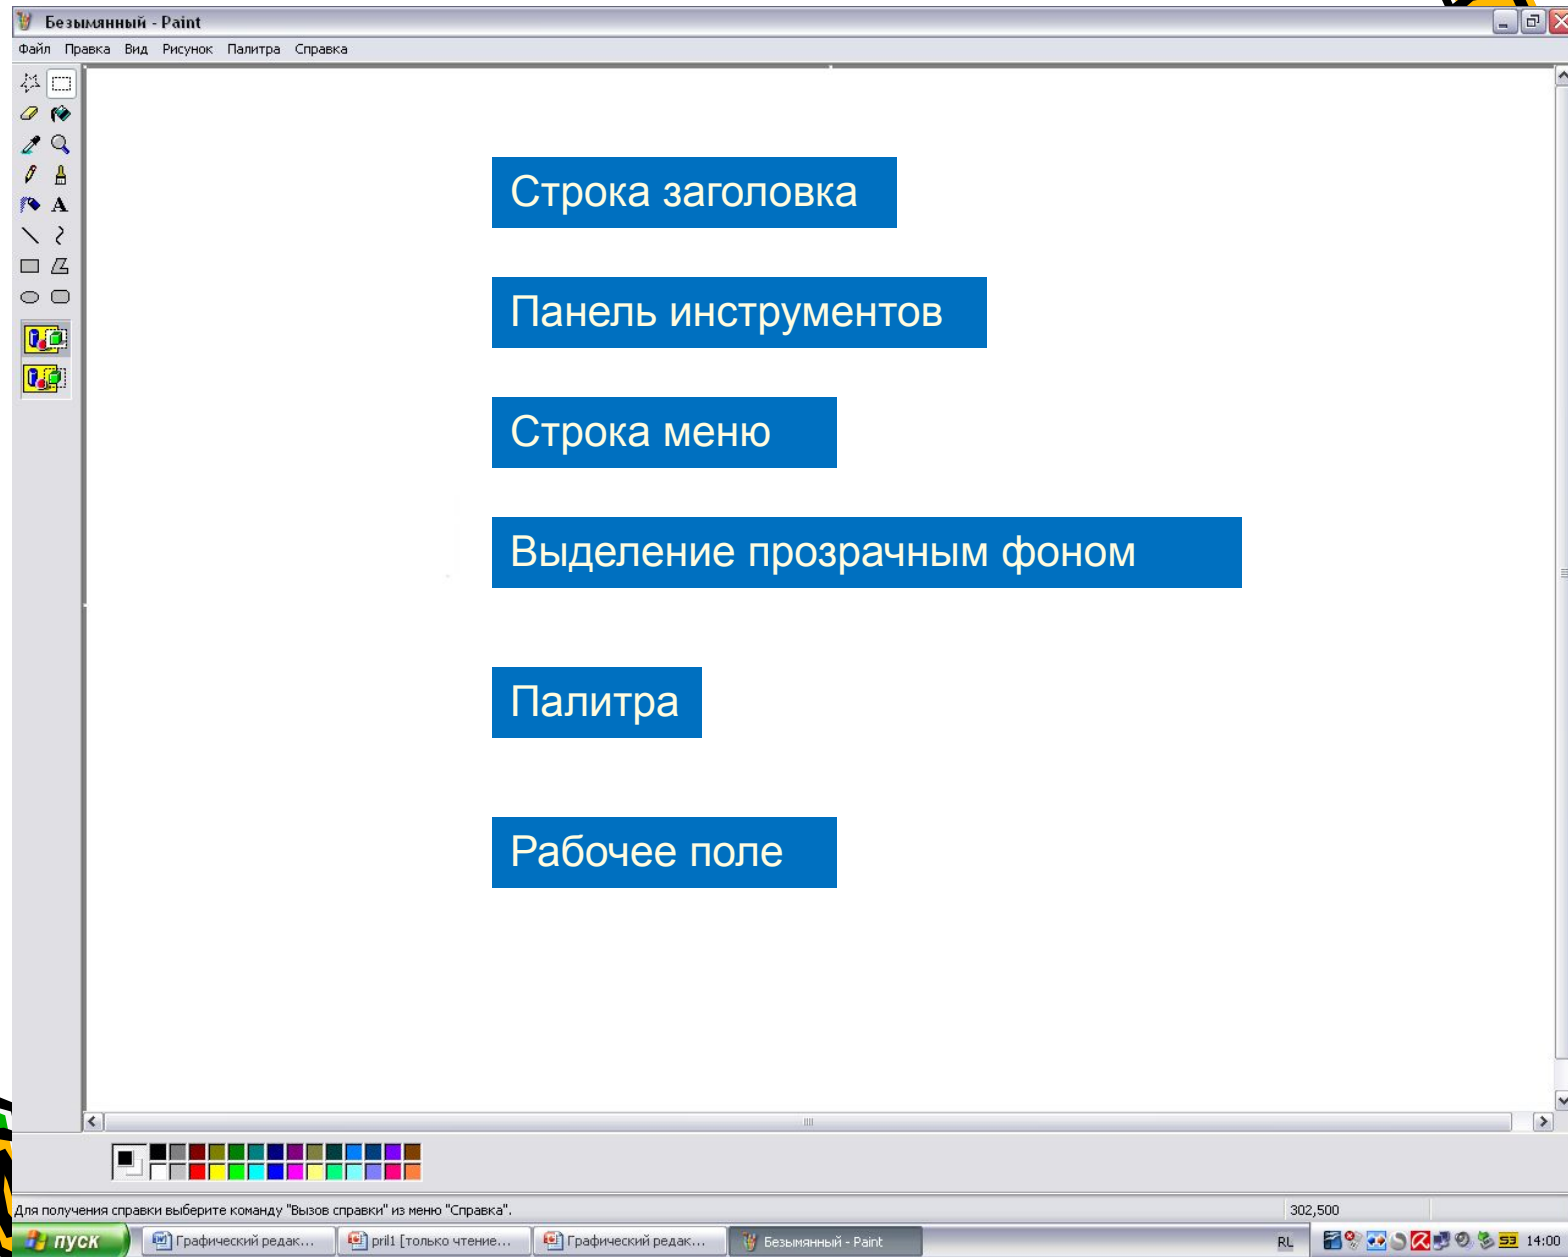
Безымянный - Paint

Файл Правка Вид Рисунок Палитра Справка

Строка заголовка

Панель инструментов

Строка меню

Выделение прозрачным фоном

Палитра

Рабочее поле

Для получения справки выберите команду "Вызов справки" из меню "Справка".

302,500

пуск

Графический редак...

pril1 [только чтение...

Графический редак...

Безымянный - Paint

RL

14:00